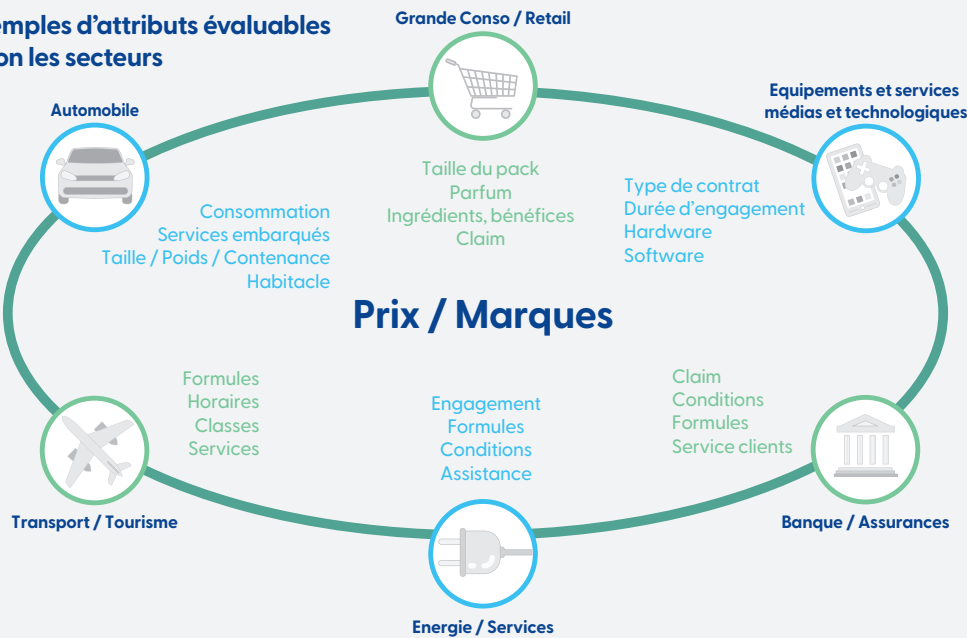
emples d'attributs évaluables
on les secteurs

Grande Conso / Retail

Taille du pack
Parfum
Ingrédients, bénéfices
Claim

Automobile

Consommation
Services embarqués
Taille / Poids / Contenance
Habitacle

Equipements et services
médias et technologiques

Type de contrat
Durée d'engagement
Hardware
Software

Prix / Marques

Formules
Horaires
Classes
Services

Transport / Tourisme

Engagement
Formules
Conditions
Assistance

Energie / Services

Claim
Conditions
Formules
Service clients

Banque / Assurances